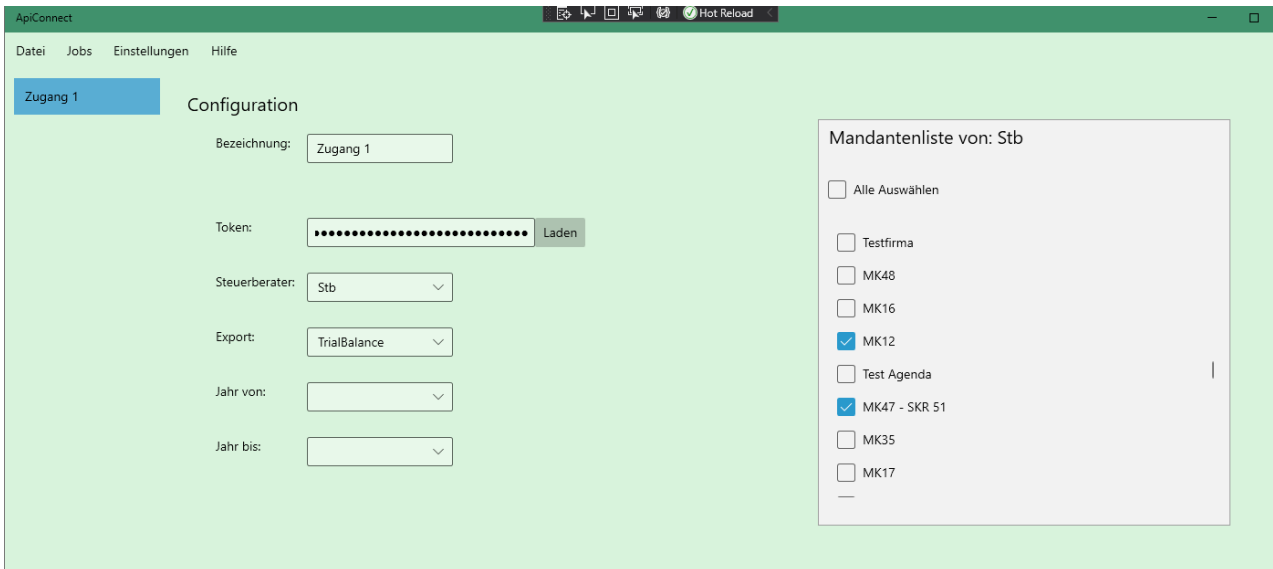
ApiConnect

Hot Reload

Datei Jobs Einstellungen Hilfe

Zugang 1

Configuration

Bezeichnung: Zugang 1

Token: •••••••••••••••••••••••••••• Laden

Steuerberater: Stb

Export: TrialBalance

Jahr von:

Jahr bis:

Mandantenliste von: Stb

Alle Auswählen

Testfirma

MK48

MK16

MK12

Test Agenda

MK47 - SKR 51

MK35

MK17